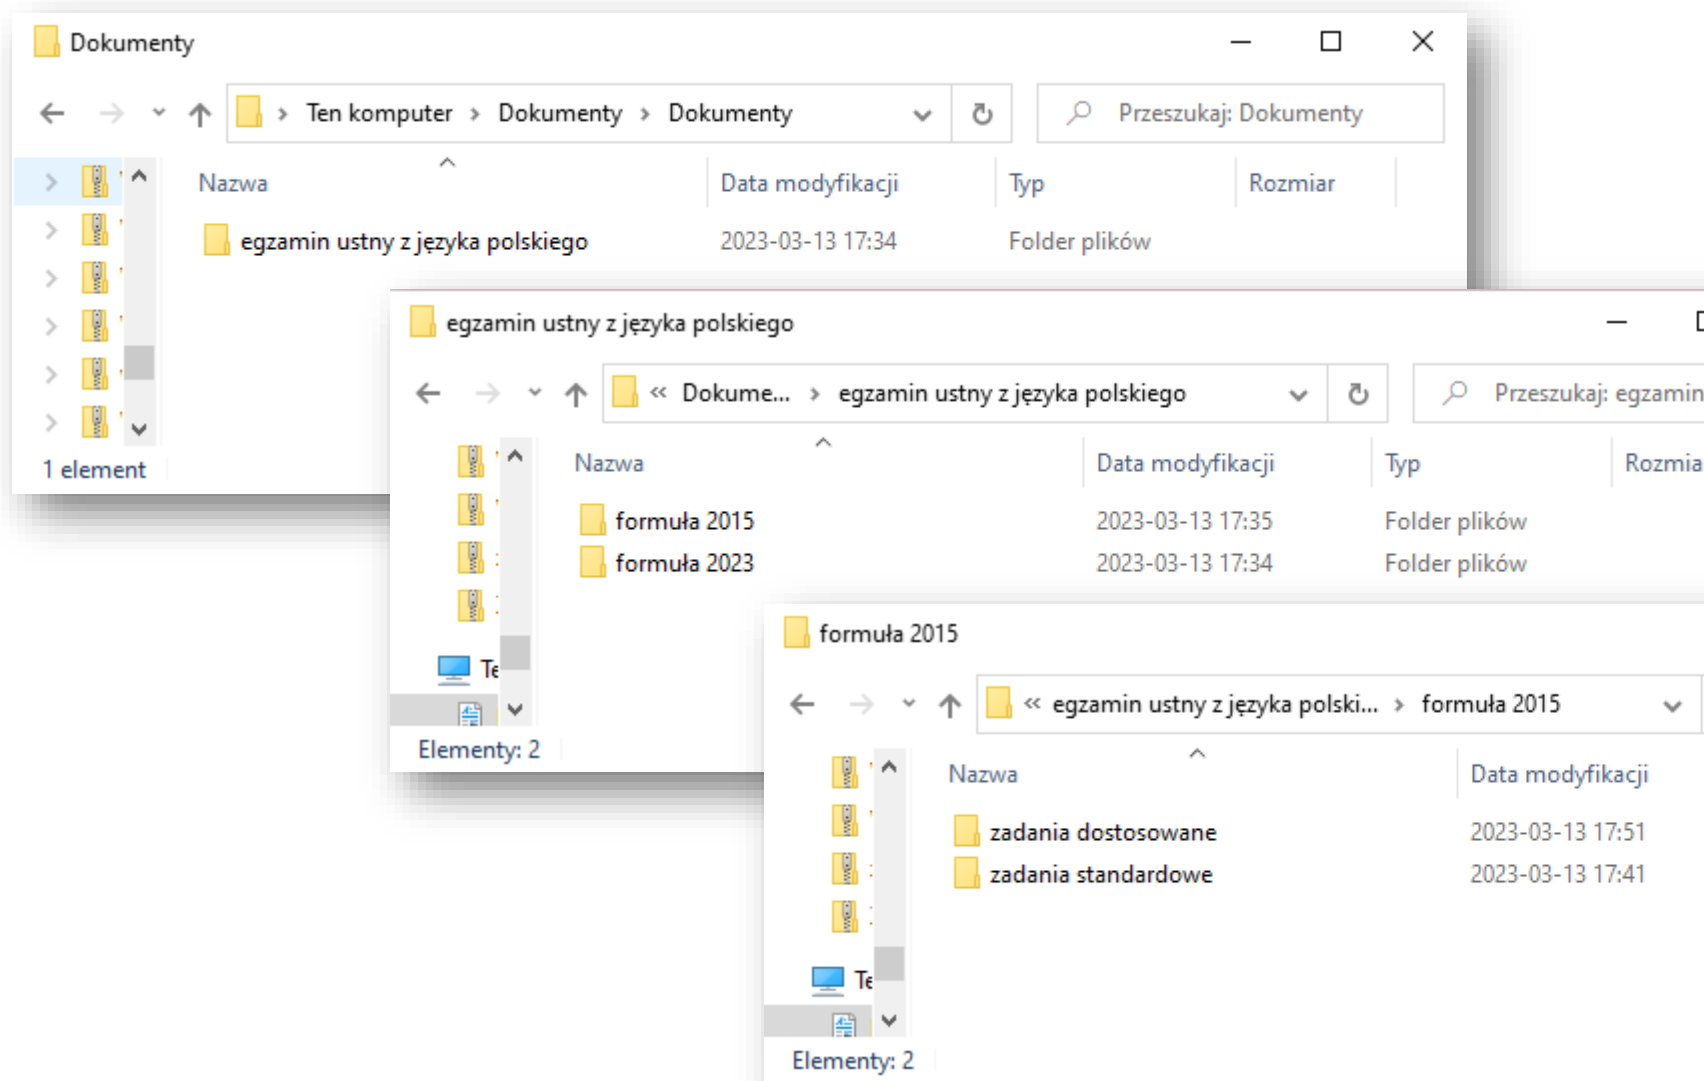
Dokumenty

Ten komputer > Dokumenty > Dokumenty

Przeszukaj: Dokumenty

| Nazwa | Data modyfikacji | Typ | Rozmiar |
|---|---|---|---|
| egzamin ustny z języka polskiego | 2023-03-13 17:34 | Folder plików | |

1 element

egzamin ustny z języka polskiego

« Dokume... > egzamin ustny z języka polskiego

Przeszukaj: egzamin

| Nazwa | Data modyfikacji | Typ | Rozmia |
|---|---|---|---|
| formuła 2015 | 2023-03-13 17:35 | Folder plików | |
| formuła 2023 | 2023-03-13 17:34 | Folder plików | |

Te

Elementy: 2

formuła 2015

« egzamin ustny z języka polski... > formuła 2015

| Nazwa | Data modyfikacji |
|---|---|
| zadania dostosowane | 2023-03-13 17:51 |
| zadania standardowe | 2023-03-13 17:41 |

Te

Elementy: 2